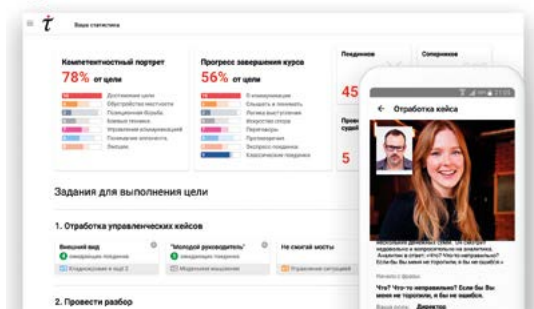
Ваша статистика

Компетентностный портрет
78% от цели
Достижение цели
Обустройство местности
Позиционная борьба
Боевая техника
Управление коммуникацией
Понимание оппонента
Эмоции

Прогресс завершения курса
56% от цели
В коммуникации
Слушать и понимать
Логика выступления
Искусство слова
Переговоры
Противоречия
Экспресс-поединки
Классические поединки

Поединков
45

Соперников

5

Задания для выполнения цели

1. Отработка управленческих кейсов

Внешний вид
ожидающих поединка
"Молодой руководитель"
ожидающих поединка
Не сжигай мосты

2. Провести разбор

Отработка кейса

Что? Что-то неправильно? Если бы вы меня не торопили, я бы не ошиблась.